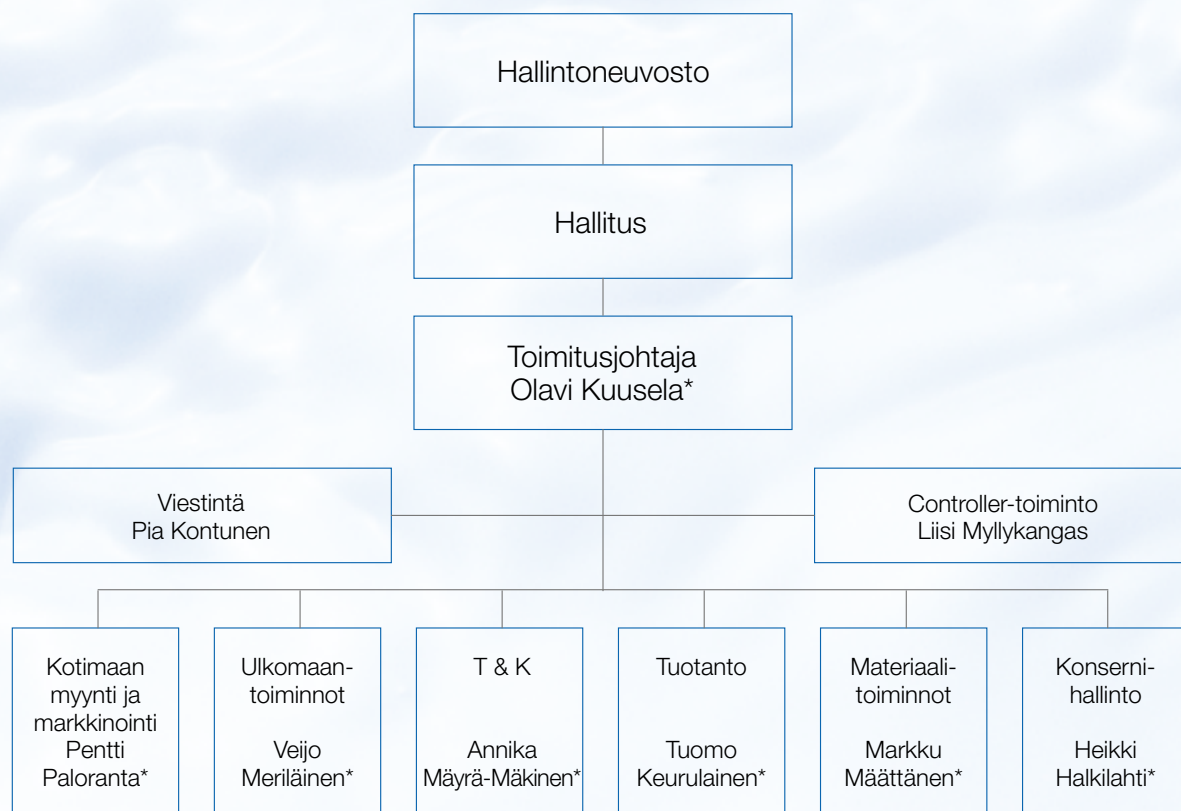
Hallintoneuvosto

Hallitus

Toimitusjohtaja
Olavi Kuusela*

Viestintä
Pia Kontunen

Controller-toiminto
Liisi Myllykangas

Kotimaan myynti ja markkinointi
Pentti Paloranta*

Ulkomaantoiminnot
Veijo Meriläinen*

T & K
Annika Mäyrä-Mäkinen*

Tuotanto
Tuomo Keurulainen*

Materiaalitoiminnot
Markku Määttänen*

Konsernihallinto
Heikki Halkilahti*